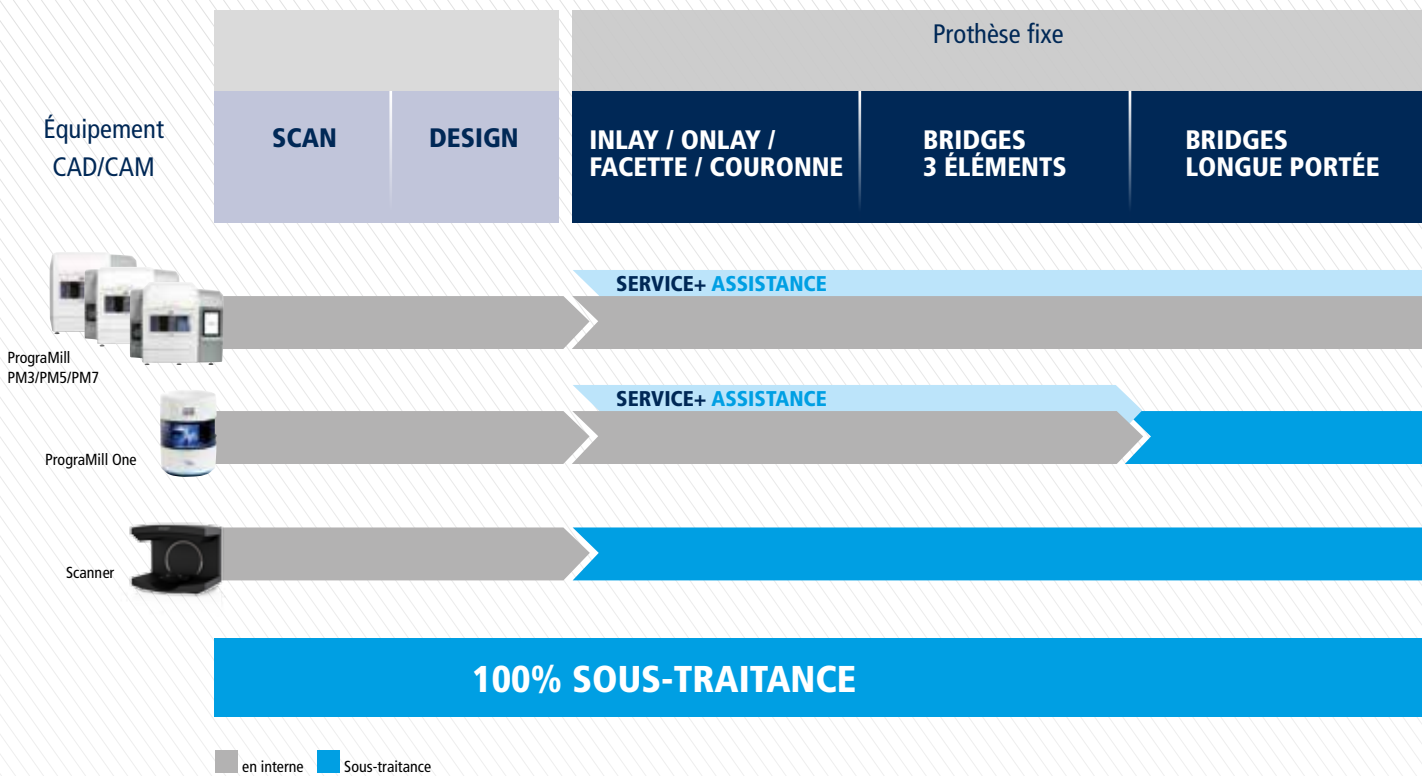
Prothèse fixe

Équipement CAD/CAM

SCAN

DESIGN

INLAY / ONLAY / FACETTE / COURONNE

BRIDGES 3 ÉLÉMENTS

BRIDGES LONGUE PORTÉE

SERVICE+ ASSISTANCE

PrograMill PM3/PM5/PM7

SERVICE+ ASSISTANCE

PrograMill One

Scanner

100% SOUS-TRAITANCE

en interne Sous-traitance